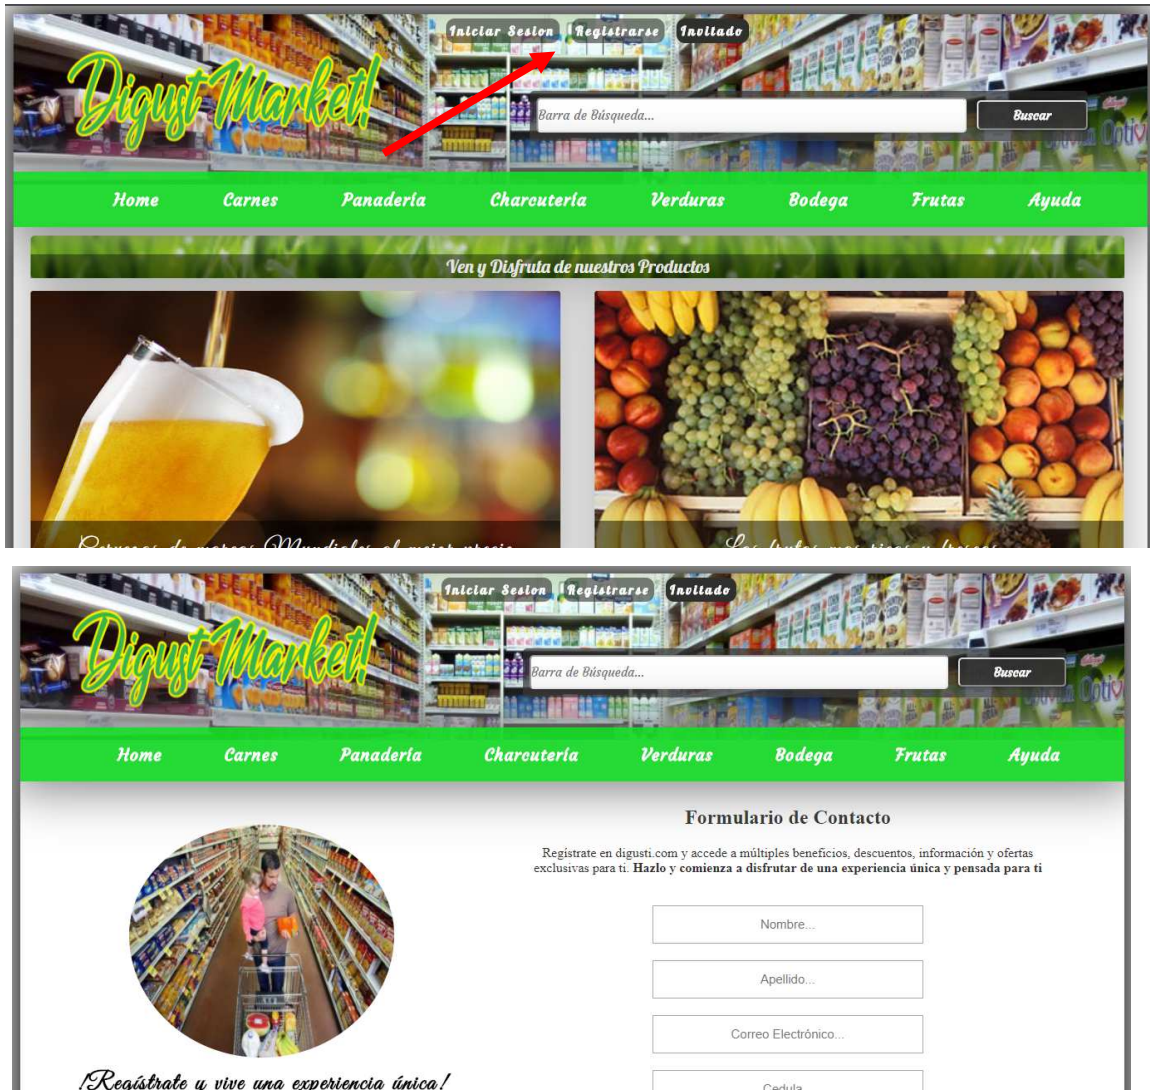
Iniciar Sesion Registrarse Invitado

Digust Market!

Barra de Búsqueda...

Buscar

Home Carnes Panaderia Charcuteria Verduras Bodega Frutas Ayuda

Ven y Disfruta de nuestros Productos

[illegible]

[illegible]

Iniciar Sesion Registrarse Invitado

Digust Market!

Barra de Búsqueda...

Buscar

Home Carnes Panaderia Charcuteria Verduras Bodega Frutas Ayuda

Formulario de Contacto

Registrate en digusti.com y accede a múltiples beneficios, descuentos, información y ofertas exclusivas para ti. **Hazlo y comienza a disfrutar de una experiencia única y pensada para ti**

Nombre...

Apellido...

Correo Electrónico...

Cedula

¡Regístrate y vive una experiencia única!